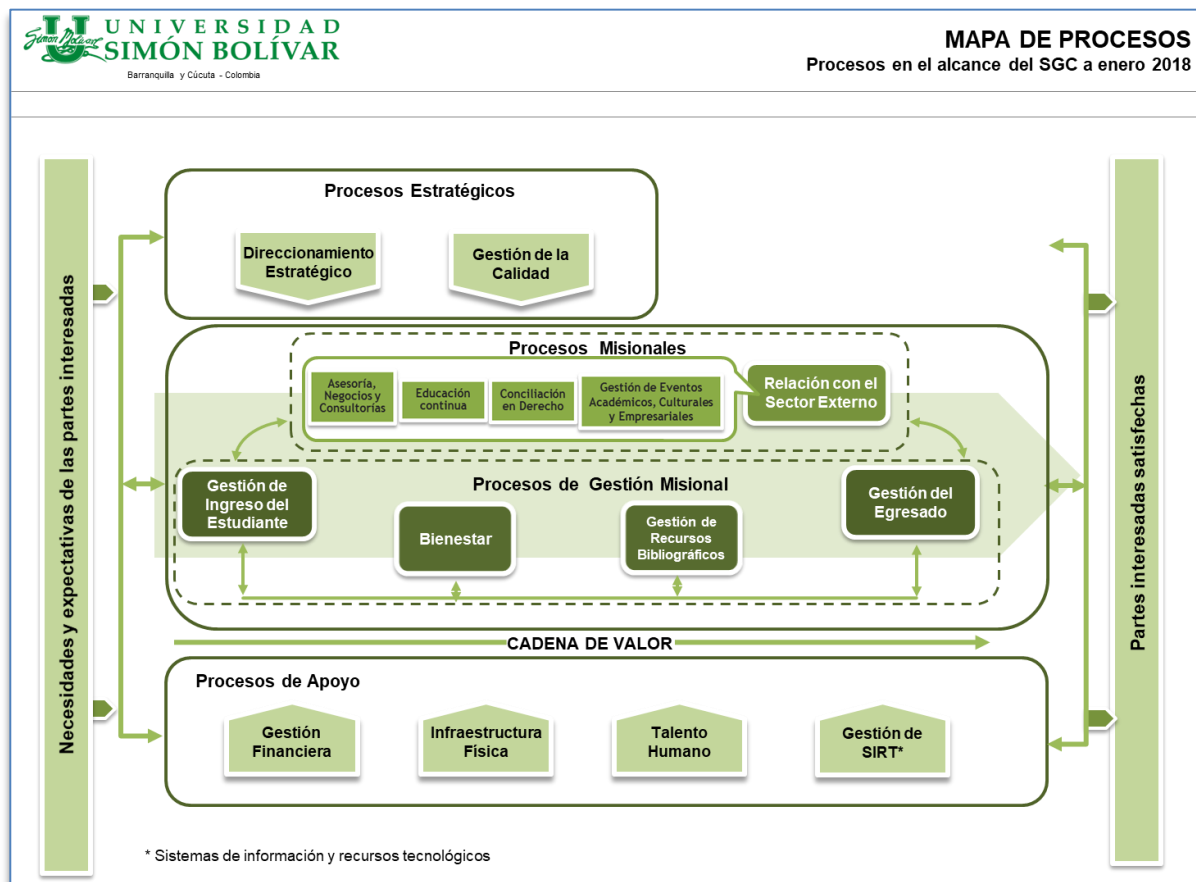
Simón Bolívar UNIVERSIDAD SIMÓN BOLÍVAR
Barranquilla y Cúcuta - Colombia

MAPA DE PROCESOS
Procesos en el alcance del SGC a enero 2018

Necesidades y expectativas de las partes interesadas

Procesos Estratégicos

Direccionamiento Estratégico

Gestión de la Calidad

Procesos Misionales

Asesoría, Negocios y Consultorías

Educación continua

Conciliación en Derecho

Gestión de Eventos Académicos, Culturales y Empresariales

Relación con el Sector Externo

Procesos de Gestión Misional

Gestión de Ingreso del Estudiante

Bienestar

Gestión de Recursos Bibliográficos

Gestión del Egresado

CADENA DE VALOR

Procesos de Apoyo

Gestión Financiera

Infraestructura Física

Talento Humano

Gestión de SIRT*

Partes interesadas satisfechas

* Sistemas de información y recursos tecnológicos